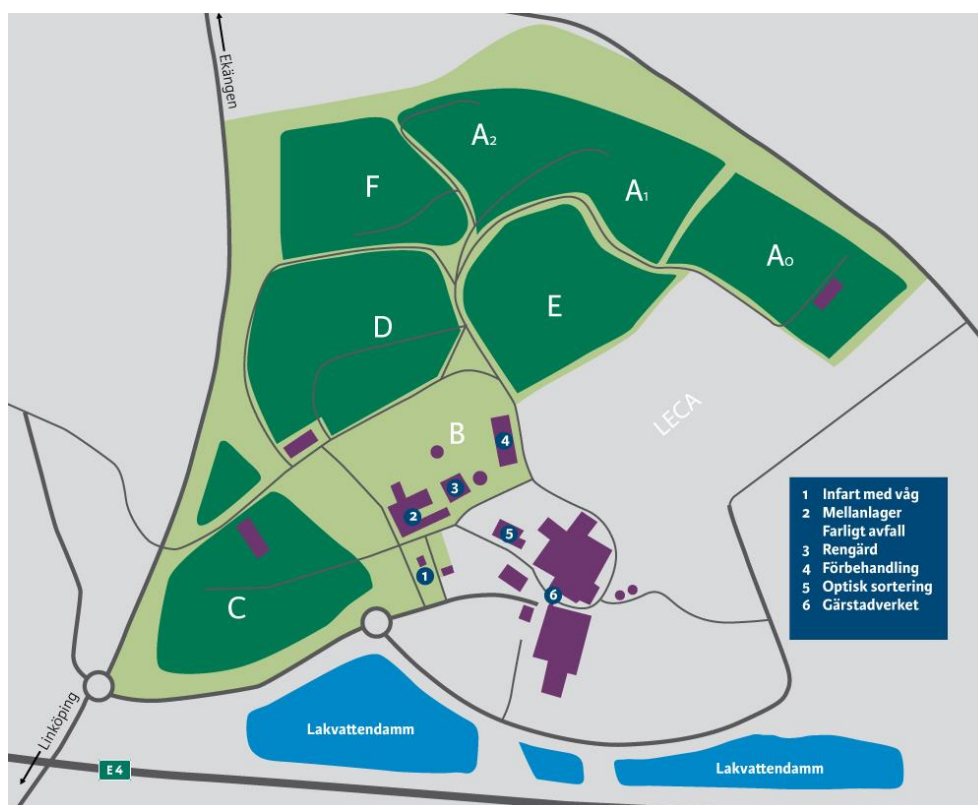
Ekängen

$A_2$

F

$A_1$

$A_0$

D

E

LECA

B

4

3

2

5

1

6

C

1 Infart med våg
2 Mellanlager Farligt avfall
3 Rengård
4 Förbehandling
5 Optisk sortering
6 Gärstadverket

Linköping

E4

Lakvattendamm

Lakvattendamm